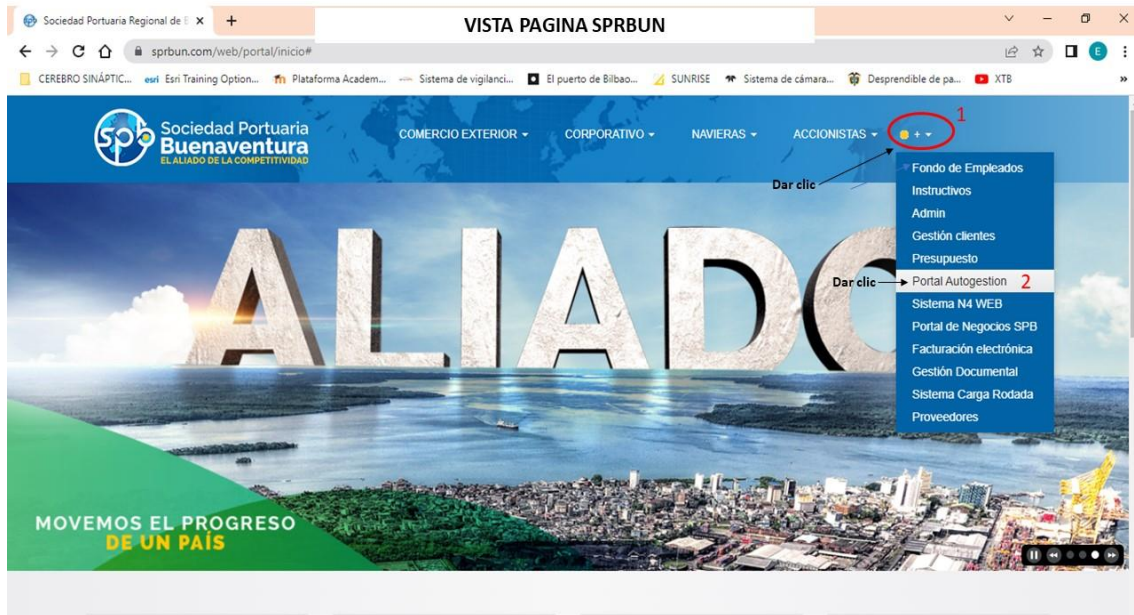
Sociedad Portuaria Regional de B ×

VISTA PAGINA SPRBUN

sprbun.com/web/portal/inicio#

CEREBRO SINÁPTIC... esri Esri Training Option... Plataforma Academ... Sistema de vigilanci... El puerto de Bilbao... SUNRISE Sistema de cámara... Desprendible de pa... XTB

spb Sociedad Portuaria Buenaventura EL ALIADO DE LA COMPETITIVIDAD

COMERCIO EXTERIOR ▾ CORPORATIVO ▾ NAVIERAS ▾ ACCIONISTAS ▾ + ▾

1

Dar clic

Fondo de Empleados
Instructivos
Admin
Gestión clientes
Presupuesto
Portal Autogestion
Sistema N4 WEB
Portal de Negocios SPB
Facturación electrónica
Gestión Documental
Sistema Carga Rodada
Proveedores

Dar clic

2

ALIADO

MOVEMOS EL PROGRESO DE UN PAÍS